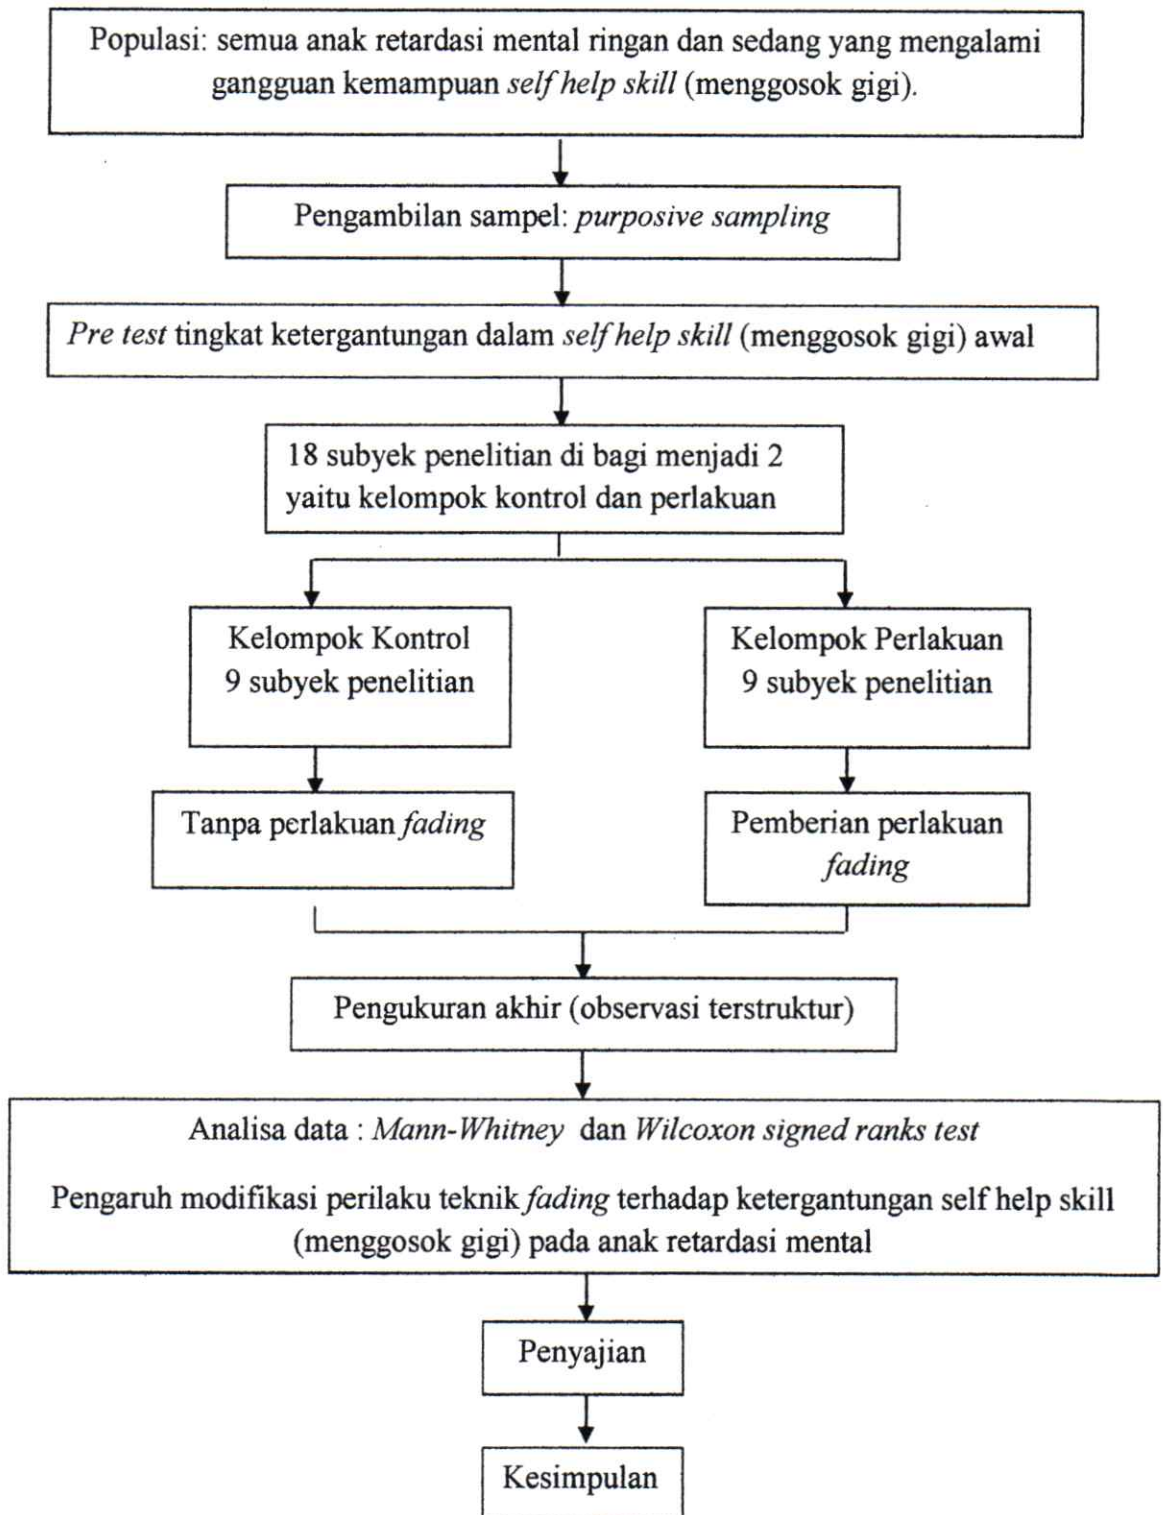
Populasi: semua anak retardasi mental ringan dan sedang yang mengalami gangguan kemampuan self help skill (menggosok gigi).

Pengambilan sampel: purposive sampling

Pre test tingkat ketergantungan dalam self help skill (menggosok gigi) awal

18 subyek penelitian di bagi menjadi 2 yaitu kelompok kontrol dan perlakuan

Kelompok Kontrol
9 subyek penelitian

Kelompok Perlakuan
9 subyek penelitian

Tanpa perlakuan fading

Pemberian perlakuan fading

Pengukuran akhir (observasi terstruktur)

Analisa data : Mann-Whitney dan Wilcoxon signed ranks test

Pengaruh modifikasi perilaku teknik fading terhadap ketergantungan self help skill (menggosok gigi) pada anak retardasi mental

Penyajian

Kesimpulan